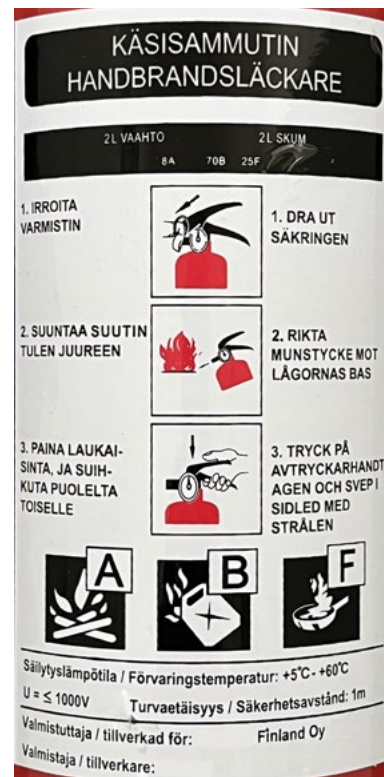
KÄSISAMMUTIN
HANDBRANDSLÄCKARE

2L VAAHTO 2L SKUM
8A 70B 25F

1. IRROITA VARMISTIN

1. DRA UT SÄKRINGEN

2. SUUNTAA SUUTIN TULEN JUUREEN

2. RIKTA MUNSTYCKE MOT LÅGORNAS BAS

3. PAINA LAUKAISINTA, JA SUIHKUTA PUOLELTA TOISELLE

3. TRYCK PÅ AVTRYCKARHANDTAGEN OCH SVEP I SIDLED MED STRÅLEN

A B F

Säilytyslämpötila / Förvaringstemperatur: +5°C - +60°C

U = ≤ 1000V Turvaetäisyys / Säkerhetsavstånd: 1m

Valmistuttaja / tillverkad för: Finland Oy

Valmistaja / tillverkare: